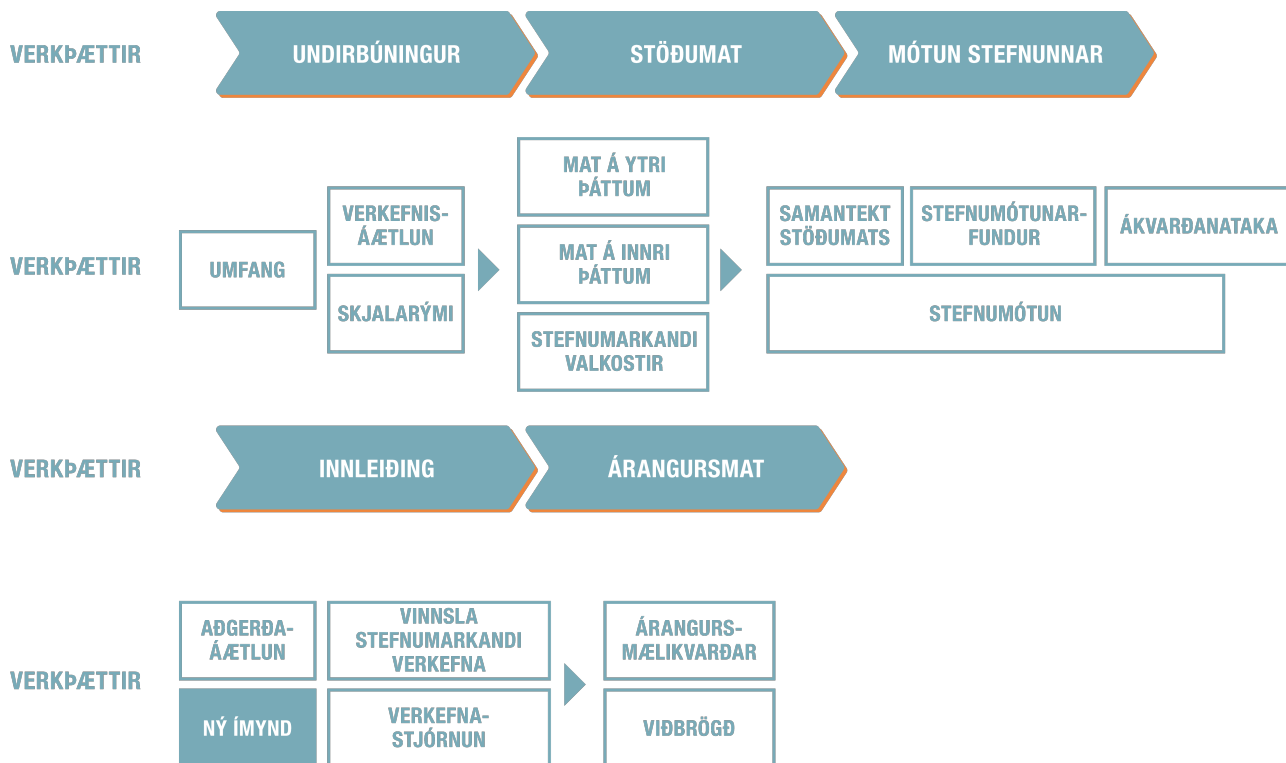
VERKÞÆTTIR

UNDIRBÚNINGUR

STÖÐUMAT

MÓTUN STEFNUNNAR

VERKÞÆTTIR

UMFANG

VERKEFNIS-ÁÆTLUN

SKJALARÝMI

MAT Á YTRI ÞÁTTUM

MAT Á INNRI ÞÁTTUM

STEFNUMARKANDI VALKOSTIR

SAMANTEKT STÖÐUMATS

STEFNUMÓTUNAR-FUNDUR

ÁKVARÐANATAKA

STEFNUMÓTUN

VERKÞÆTTIR

INNLEIÐING

ÁRANGURSMAT

VERKÞÆTTIR

AÐGERÐA-ÁÆTLUN

NÝ ÍMYND

VINNSLA STEFNUMARKANDI VERKEFNA

VERKEFNA-STJÓRNUN

ÁRANGURS-MÆLIKVARÐAR

VIÐBRÖGÐ